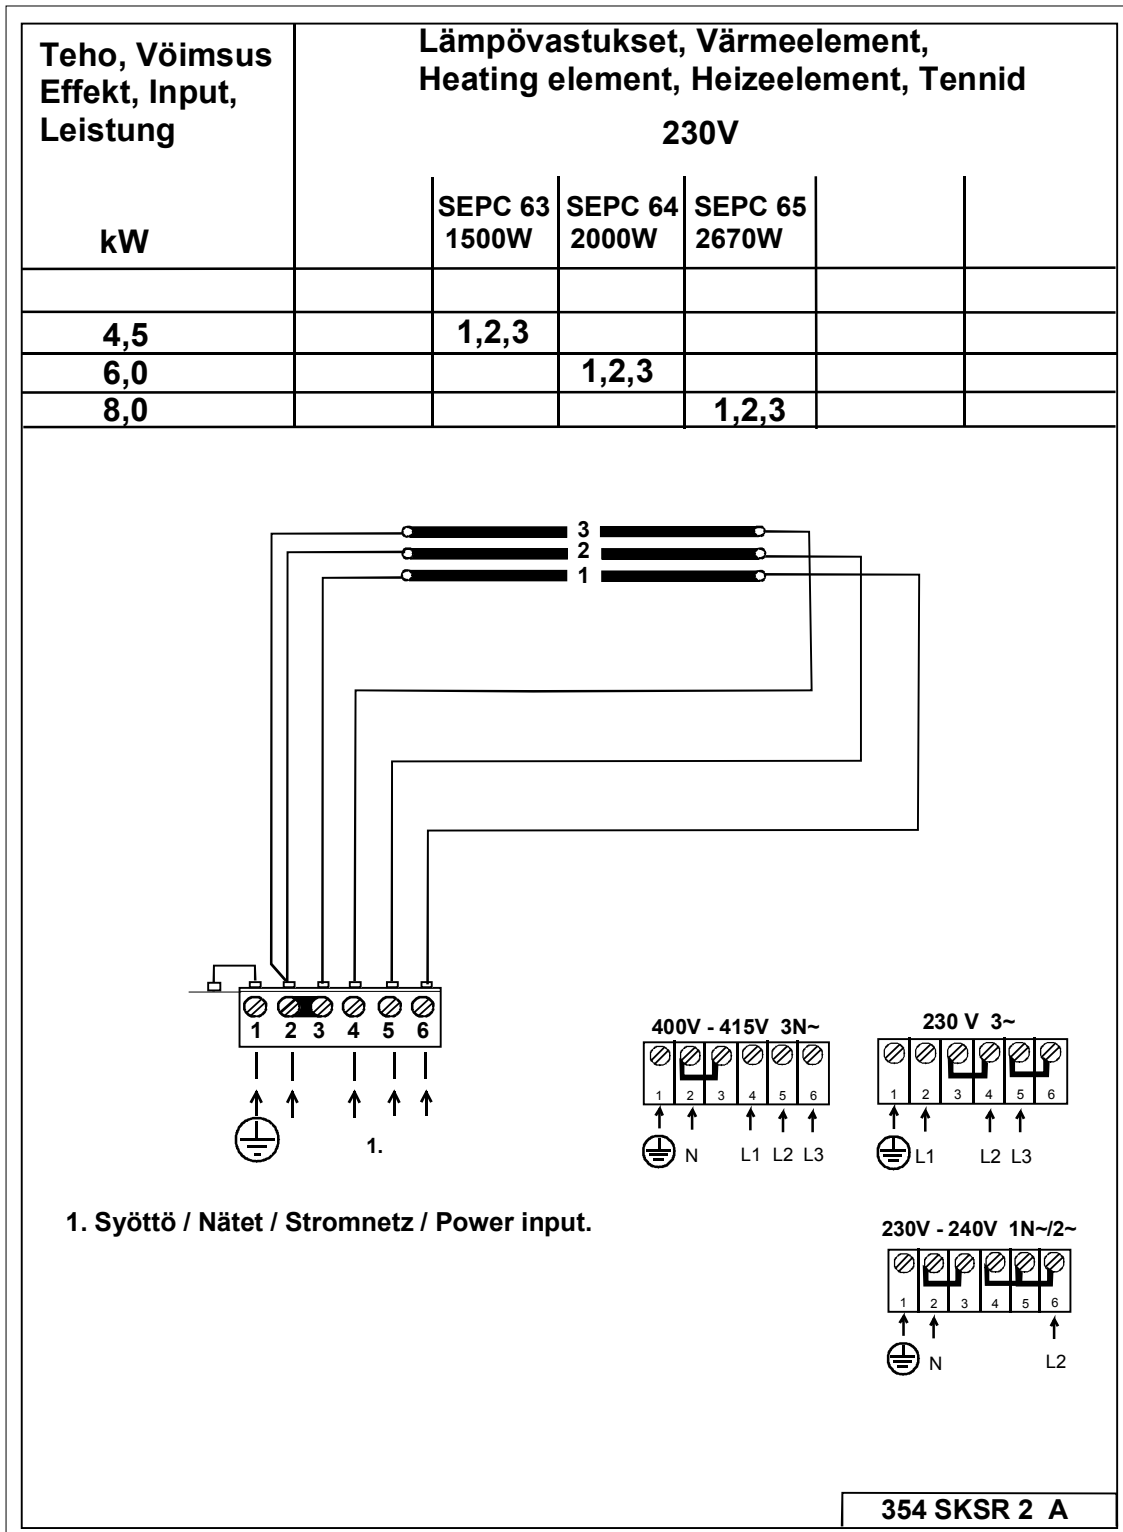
| Teho, Võimsus Effekt, Input, Leistung kW | Lämpövastukset, Värmeelement, Heating element, Heizeelement, Tennid 230V | | | | |
|---|---|---|---|---|---|
| | | SEPC 63 1500W | SEPC 64 2000W | SEPC 65 2670W | | |
| | | | | | | |
| 4,5 | | 1,2,3 | | | | |
| 6,0 | | | 1,2,3 | | | |
| 8,0 | | | | 1,2,3 | | |

3
2
1

1 2 3 4 5 6

1.

400V - 415V 3N~
1 2 3 4 5 6
N L1 L2 L3

230 V 3~
1 2 3 4 5 6
L1 L2 L3

1. Syöttö / Nätet / Stromnetz / Power input.

230V - 240V 1N~/2~
1 2 3 4 5 6
N L2

354 SKSR 2 A